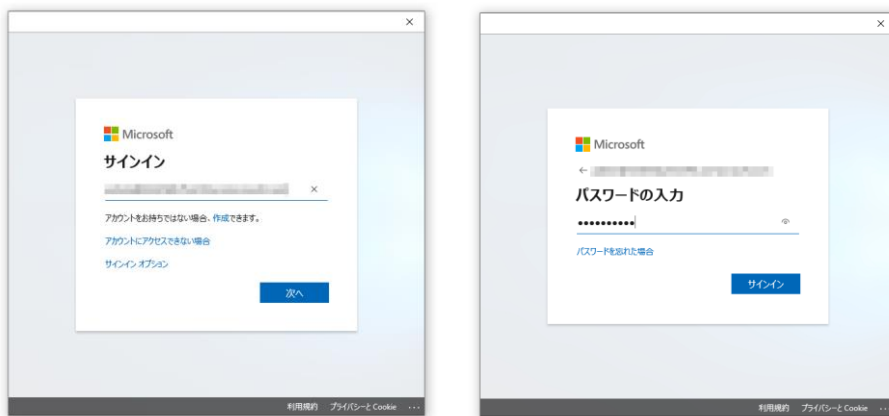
×

Microsoft

サインイン

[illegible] ×

アカウントをお持ちではない場合、作成できます。

アカウントにアクセスできない場合

サインイン オプション

次へ

利用規約 プライバシーと Cookie ...

×

Microsoft

← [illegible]

パスワードの入力

••••••••••

パスワードを忘れた場合

サインイン

利用規約 プライバシーと Cookie ...